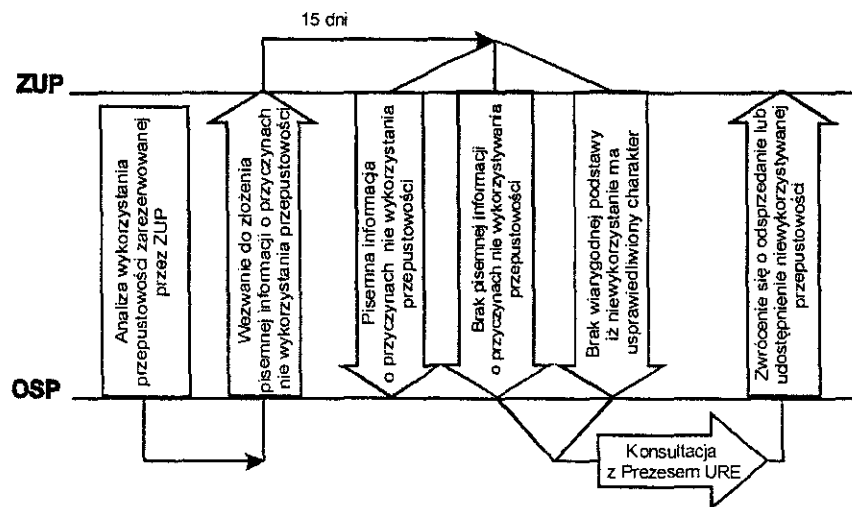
15 dni

ZUP

Analiza wykorzystania przepustowości zarezerwowanej przez ZUP

Wezwanie do złożenia pisemnej informacji o przyczynach nie wykorzystania przepustowości

Pisemna informacja o przyczynach nie wykorzystania przepustowości

Brak pisemnej informacji o przyczynach nie wykorzystywania przepustowości

Brak wiarygodnej podstawy iż niewykorzystanie ma usprawiedliwiony charakter

Zwrócenie się o odsprzedanie lub udostępnienie niewykorzystywanej przepustowości

OSP

Konsultacja z Prezesem URE